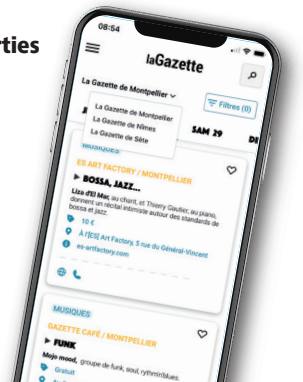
rties

08:54

laGazette

La Gazette de Montpellier

La Gazette de Montpellier
La Gazette de Nîmes
La Gazette de Sète

Filtres (0)

SAM 29

MUSIQUES

ES ART FACTORY / MONTPELLIER

▶ BOSSA, JAZZ...

Liza d'El Mar, au chant, et Thierry Gautier, au piano, donnent un récital intimiste autour des standards de bossa et jazz.

10 €

À l'(ES) Art Factory, 5 rue du Général-Vincent

es-artfactory.com

MUSIQUES

GAZETTE CAFÉ / MONTPELLIER

▶ FUNK

Mojo mood, groupe de funk, soul, rythm'nblues.

Gratuit